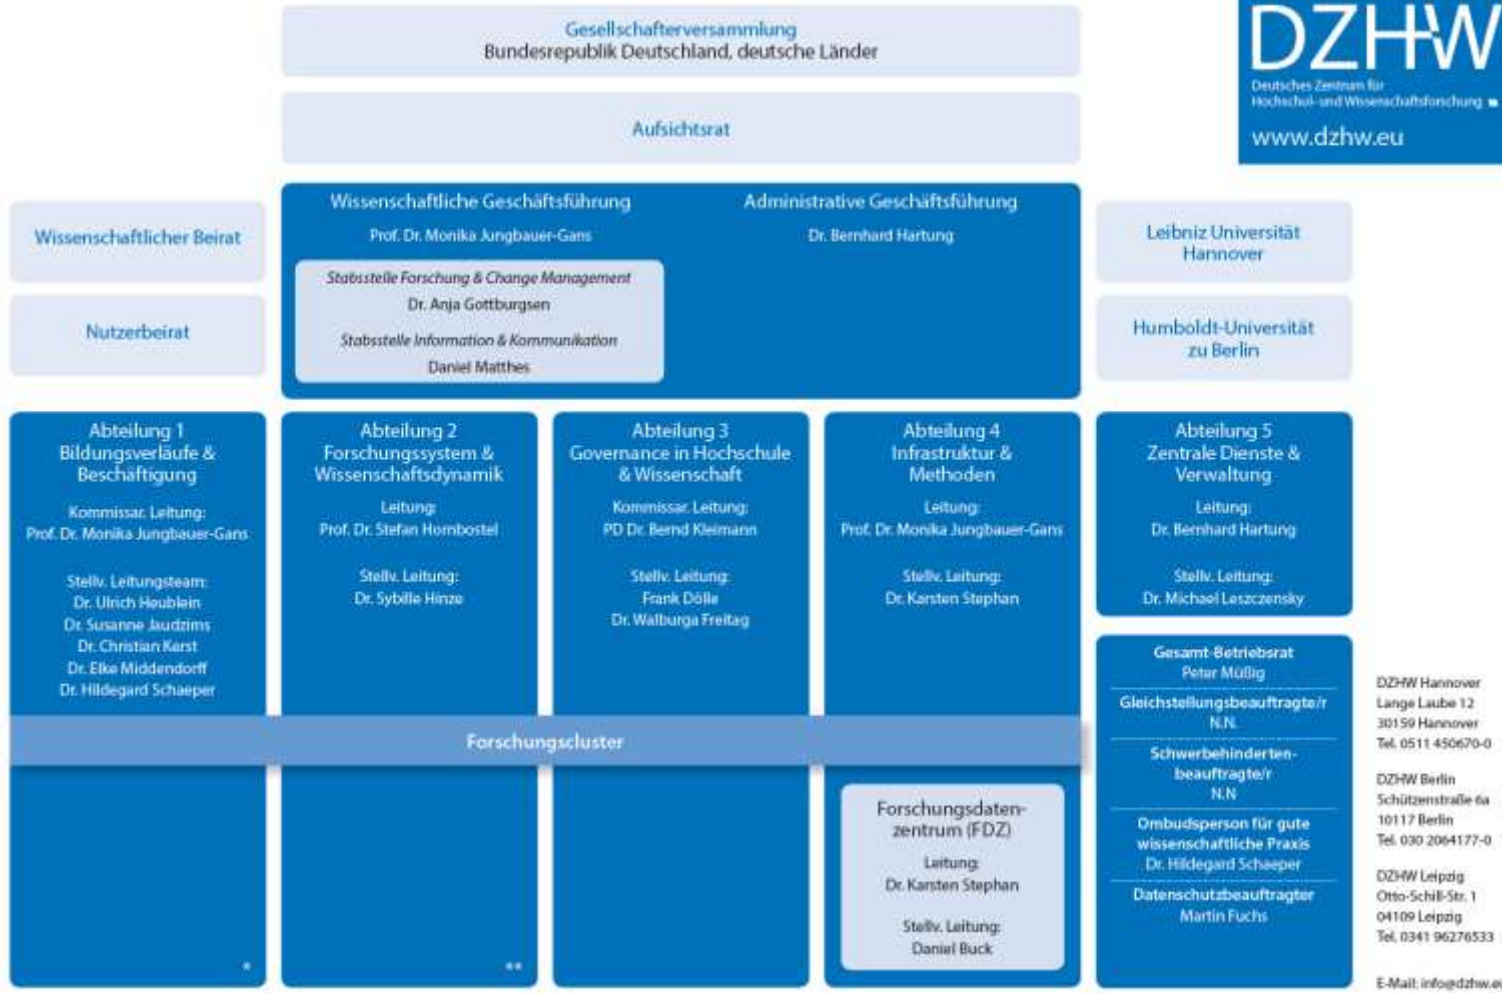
Gesellschafterversammlung
Bundesrepublik Deutschland, deutsche Länder

Aufsichtsrat

DZHW
Deutsches Zentrum für Hochschul- und Wissenschaftsforschung
www.dzhw.eu

Wissenschaftlicher Beirat

Nutzerbeirat

Wissenschaftliche Geschäftsführung
Prof. Dr. Monika Jungbauer-Gans

Stabsstelle Forschung & Change Management
Dr. Anja Gottburgsen

Stabsstelle Information & Kommunikation
Daniel Matthes

Administrative Geschäftsführung
Dr. Bernhard Hartung

Leibniz Universität Hannover

Humboldt-Universität zu Berlin

Abteilung 1
Bildungsverläufe & Beschäftigung
Kommissar. Leitung:
Prof. Dr. Monika Jungbauer-Gans
Stellv. Leitungsteam:
Dr. Ulrich Heublein
Dr. Susanne Jaudzims
Dr. Christian Kerst
Dr. Elke Middendorff
Dr. Hildegard Schaeper

Abteilung 2
Forschungssystem & Wissenschaftsdynamik
Leitung:
Prof. Dr. Stefan Hornbostel
Stellv. Leitung:
Dr. Sybille Hinze

Abteilung 3
Governance in Hochschule & Wissenschaft
Kommissar. Leitung:
PD Dr. Bernd Kleimann
Stellv. Leitung:
Frank Dölle
Dr. Walburga Freitag

Abteilung 4
Infrastruktur & Methoden
Leitung:
Prof. Dr. Monika Jungbauer-Gans
Stellv. Leitung:
Dr. Karsten Stephan

Abteilung 5
Zentrale Dienste & Verwaltung
Leitung:
Dr. Bernhard Hartung
Stellv. Leitung:
Dr. Michael Leszczensky

Forschungscluster

Forschungsdatenzentrum (FDZ)
Leitung:
Dr. Karsten Stephan
Stellv. Leitung:
Daniel Buck

*

**

Gesamt-Betriebsrat
Peter Müßig

Gleichstellungsbeauftragte/r
N.N.

Schwerbehindertenbeauftragte/r
N.N

Ombudsperson für gute wissenschaftliche Praxis
Dr. Hildegard Schaeper

Datenschutzbeauftragter
Martin Fuchs

DZHW Hannover
Lange Laube 12
30159 Hannover
Tel. 0511 450670-0

DZHW Berlin
Schützenstraße 6a
10117 Berlin
Tel. 030 2064177-0

DZHW Leipzig
Otto-Schill-Str. 1
04109 Leipzig
Tel. 0341 96276533

E-Mail: info@dzhw.e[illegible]